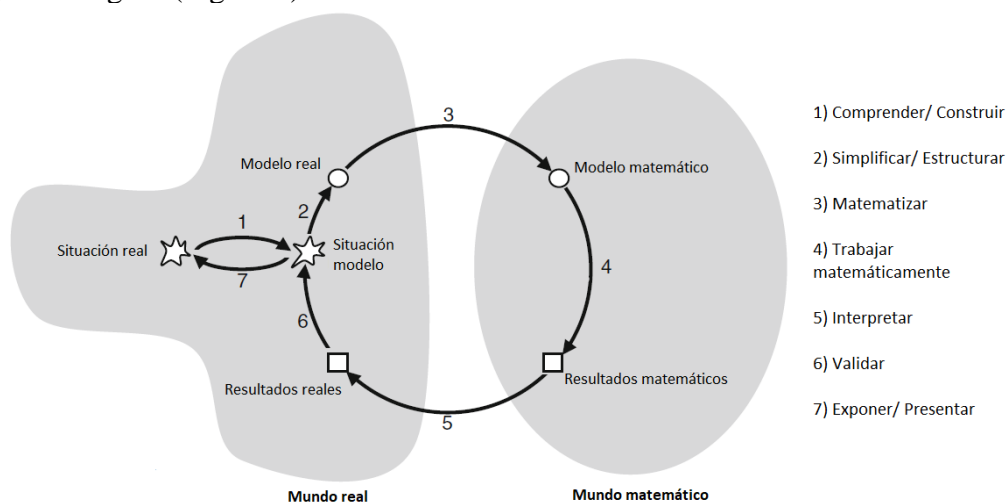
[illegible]

3

Modelo real

Modelo matemático

1

2

Situación real

Situación modelo

7

4

6

Resultados reales

Resultados matemáticos

5

Mundo real

Mundo matemático

1) Comprender/ Construir

2) Simplificar/ Estructurar

3) Matematizar

4) Trabajar matemáticamente

5) Interpretar

6) Validar

7) Exponer/ Presentar